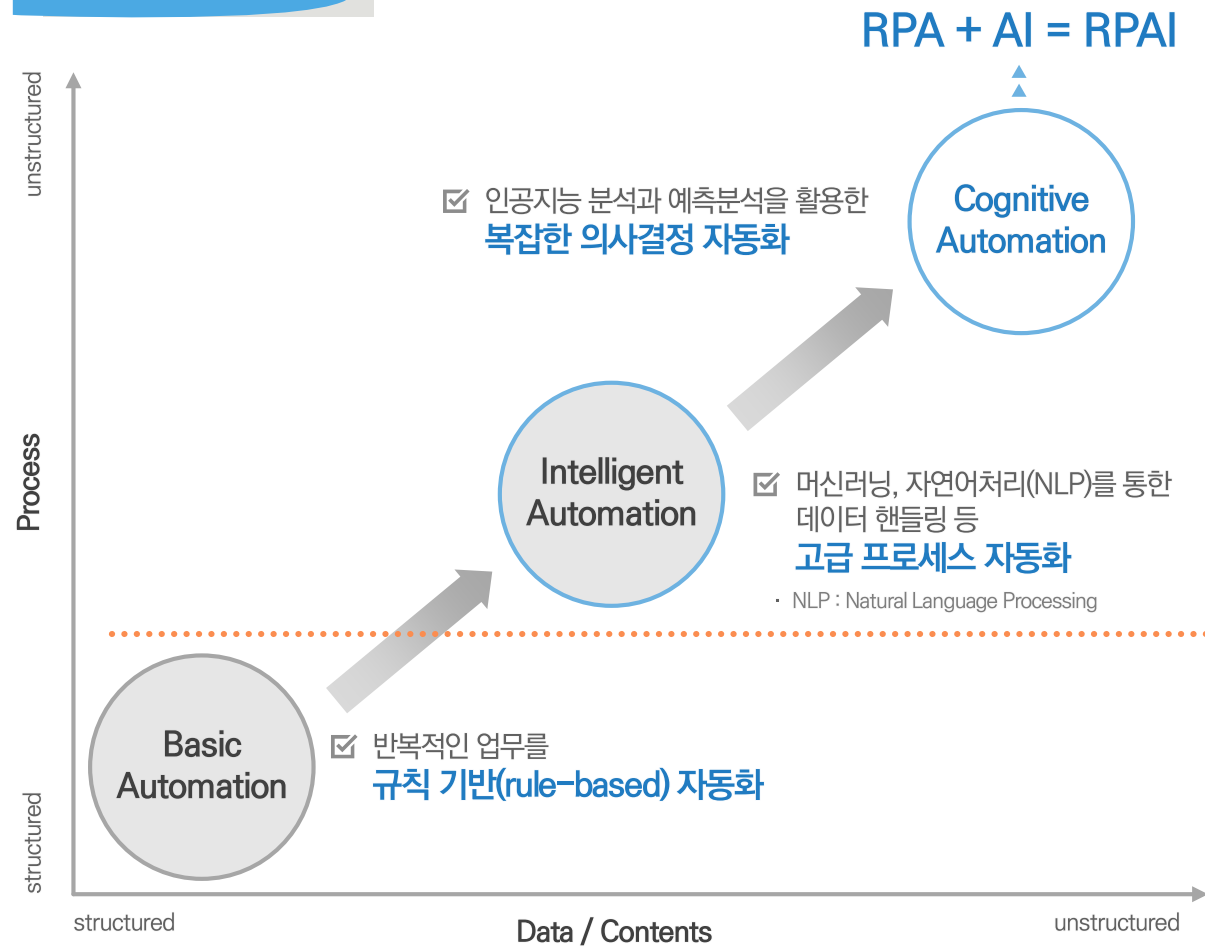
RPA + AI = RPAI

unstructured

Process

structured

Cognitive Automation

인공지능 분석과 예측분석을 활용한
복잡한 의사결정 자동화

Intelligent Automation

머신러닝, 자연어처리(NLP)를 통한 데이터 핸들링 등
고급 프로세스 자동화

· NLP : Natural Language Processing

Basic Automation

반복적인 업무를
규칙 기반(rule-based) 자동화

structured

Data / Contents

unstructured